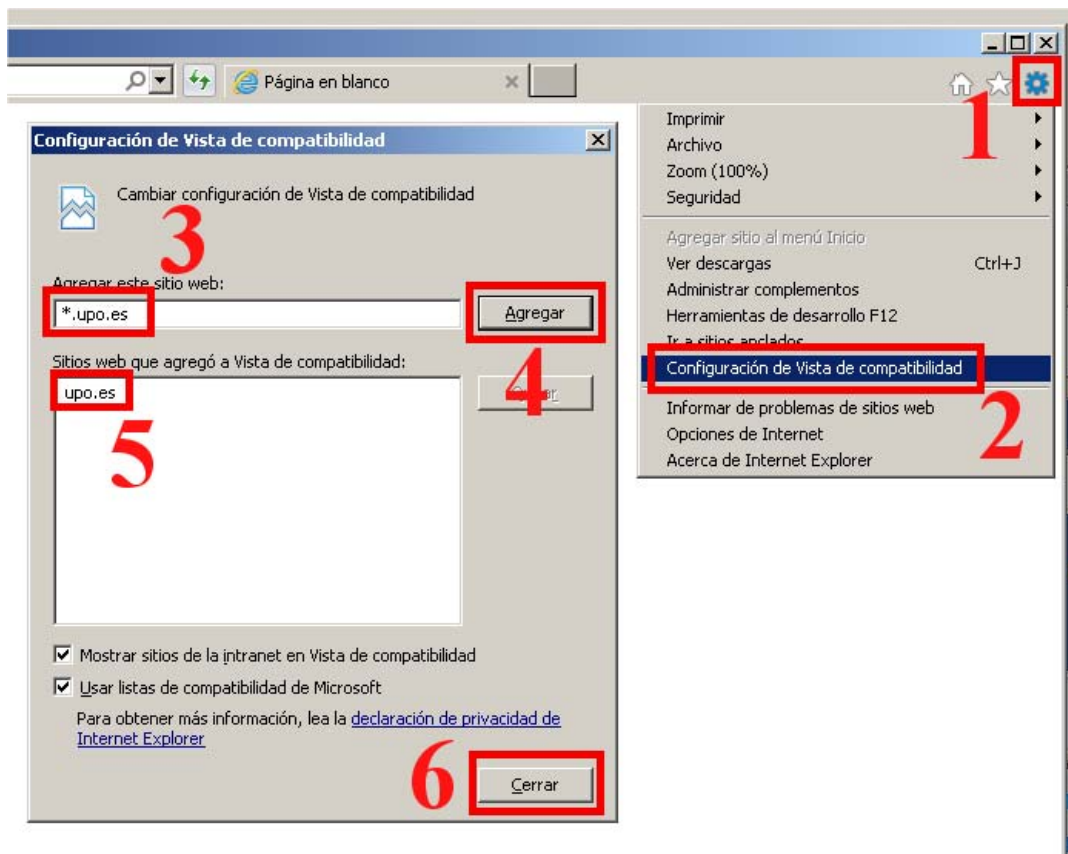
Página en blanco

Configuración de Vista de compatibilidad

Cambiar configuración de Vista de compatibilidad

3

Agregar este sitio web:

*.upo.es

Agregar

Sitios web que agregó a Vista de compatibilidad:

upo.es

4

5

Mostrar sitios de la intranet en Vista de compatibilidad

Usar listas de compatibilidad de Microsoft

Para obtener más información, lea la declaración de privacidad de Internet Explorer

6

Cerrar

1

Imprimir
Archivo
Zoom (100%)
Seguridad

Agregar sitio al menú Inicio
Ver descargas Ctrl+J
Administrar complementos
Herramientas de desarrollo F12
Ir a sitios anclados
Configuración de Vista de compatibilidad

Informar de problemas de sitios web
Opciones de Internet
Acerca de Internet Explorer

2